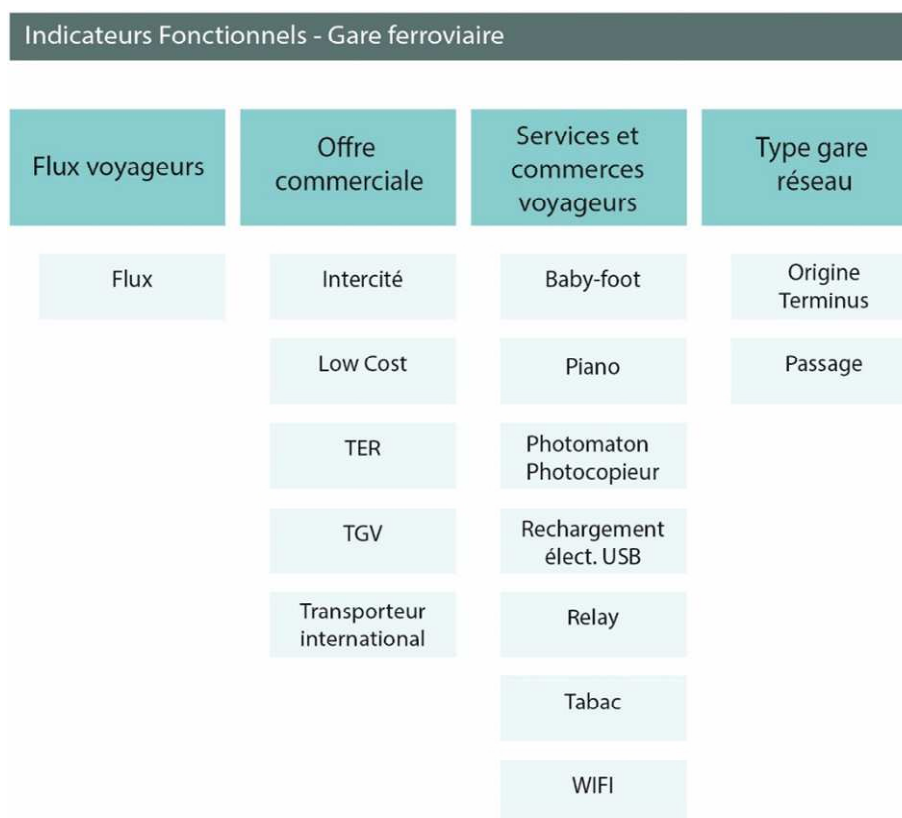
Indicateurs Fonctionnels - Gare ferroviaire

| Flux voyageurs | Offre commerciale | Services et commerces voyageurs | Type gare réseau |
|---|---|---|---|
| Flux | Intercité | Baby-foot | Origine Terminus |
| | Low Cost | Piano | Passage |
| | TER | Photomaton Photocopieur | |
| | TGV | Rechargement élect. USB | |
| | Transporteur international | Relay | |
| | | Tabac | |
| | | WIFI | |